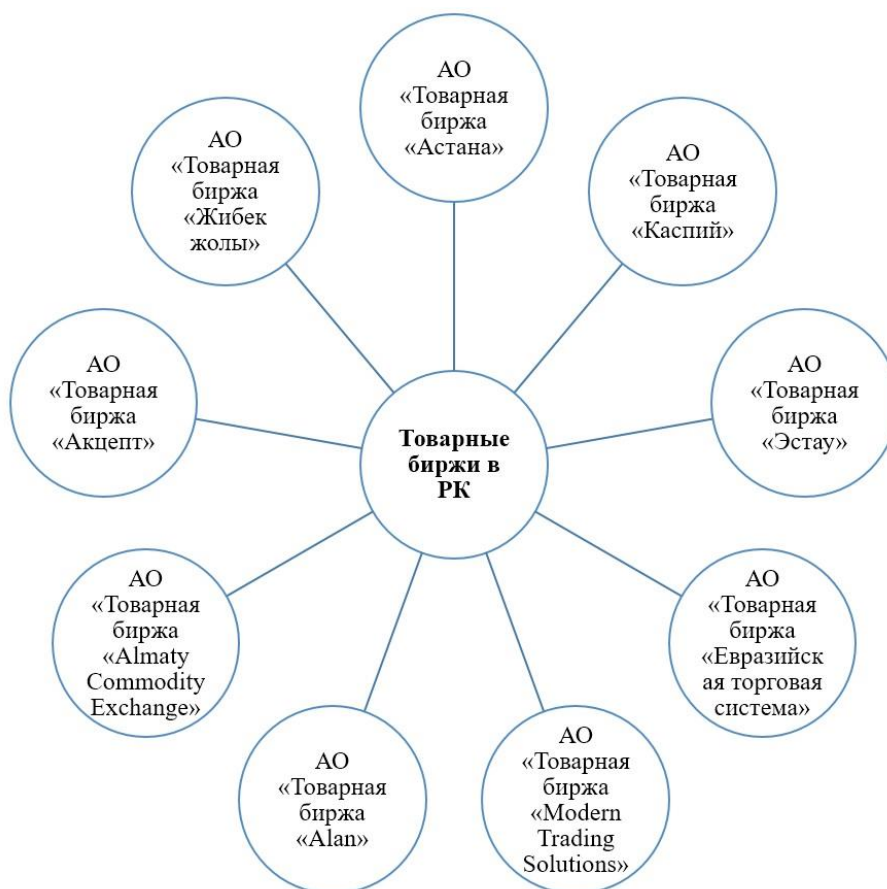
АО «Товарная биржа «Астана»

АО «Товарная биржа «Жибек жолы»

АО «Товарная биржа «Каспий»

АО «Товарная биржа «Акцепт»

**Товарные биржи в РК**

АО «Товарная биржа «Эстау»

АО «Товарная биржа «Almaty Commodity Exchange»

АО «Товарная биржа «Евразийская торговая система»

АО «Товарная биржа «Alan»

АО «Товарная биржа «Modern Trading Solutions»